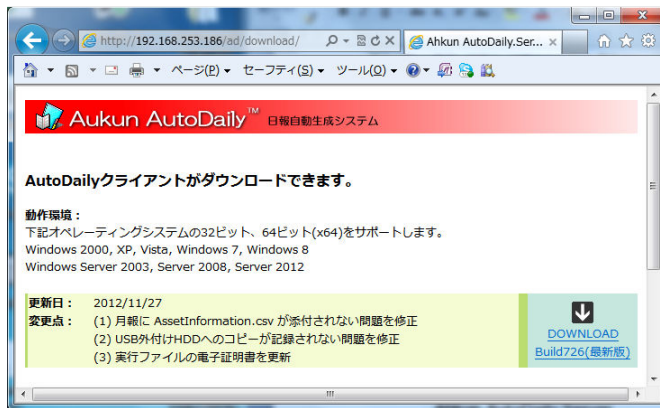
http://192.168.253.186/ad/download/

Ahkun AutoDaily.Ser...

ページ(P) セーフティ(S) ツール(O)

Aukun AutoDaily™ 日報自動生成システム

AutoDailyクライアントがダウンロードできます。

動作環境：
下記オペレーティングシステムの32ビット、64ビット(x64)をサポートします。
Windows 2000, XP, Vista, Windows 7, Windows 8
Windows Server 2003, Server 2008, Server 2012

| 更新日： | 2012/11/27 | DOWNLOAD Build726(最新版) |
|---|---|---|
| 変更点： | (1) 月報に AssetInformation.csv が添付されない問題を修正 (2) USB外付けHDDへのコピーが記録されない問題を修正 (3) 実行ファイルの電子証明書を更新 | |